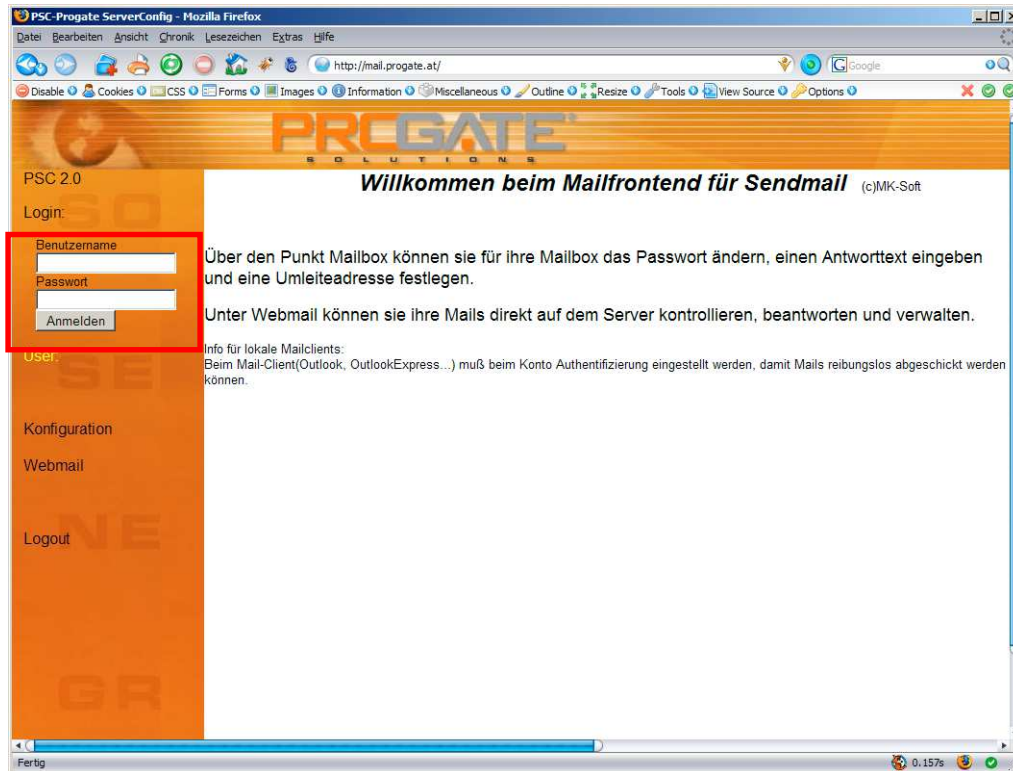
PSC-Progate ServerConfig - Mozilla Firefox

Datei Bearbeiten Ansicht Chronik Lesezeichen Extras Hilfe

http://mail.progate.at/

Google

Disable Cookies CSS Forms Images Information Miscellaneous Outline Resize Tools View Source Options

PROGATE
SOLUTIONS

PSC 2.0

Login:

Benutzername

Passwort

Anmelden

User:

Konfiguration

Webmail

Logout

Willkommen beim Mailfrontend für Sendmail (c)MK-Soft

Über den Punkt Mailbox können sie für ihre Mailbox das Passwort ändern, einen Antworttext eingeben und eine Umleiteadresse festlegen.

Unter Webmail können sie ihre Mails direkt auf dem Server kontrollieren, beantworten und verwalten.

Info für lokale Mailclients:
Beim Mail-Client(Outlook, OutlookExpress...) muß beim Konto Authentifizierung eingestellt werden, damit Mails reibungslos abgeschickt werden können.

Fertig

0.157s